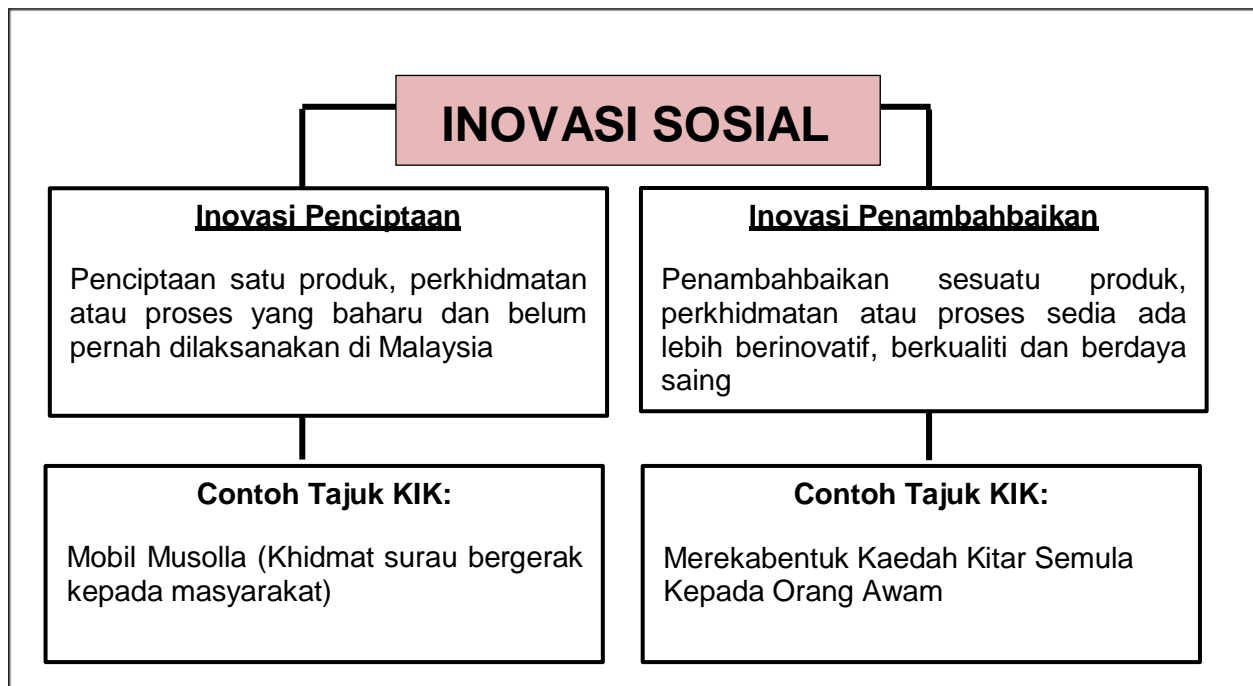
INOVASI SOSIAL

Inovasi Penciptaan

Penciptaan satu produk, perkhidmatan atau proses yang baharu dan belum pernah dilaksanakan di Malaysia

Contoh Tajuk KIK:

Mobil Musolla (Khidmat surau bergerak kepada masyarakat)

Inovasi Penambahbaikan

Penambahbaikan sesuatu produk, perkhidmatan atau proses sedia ada lebih berinovatif, berkualiti dan berdaya saing

Contoh Tajuk KIK:

Merekabentuk Kaedah Kitar Semula Kepada Orang Awam